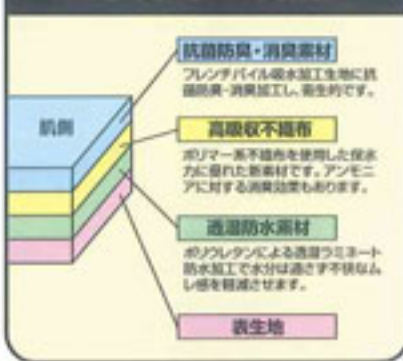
肌側

抗菌防臭・消臭素材

フレンチパイル吸水加工生地に抗菌防臭・消臭加工し、衛生的です。

高吸収不織布

ポリマー系不織布を使用した保水力に優れた新素材です。アンモニアに対する消臭効果もあります。

透湿防水素材

ポリウレタンによる透湿ラミネート防水加工で水分は通さず不快なムレ感を軽減させます。

表生地